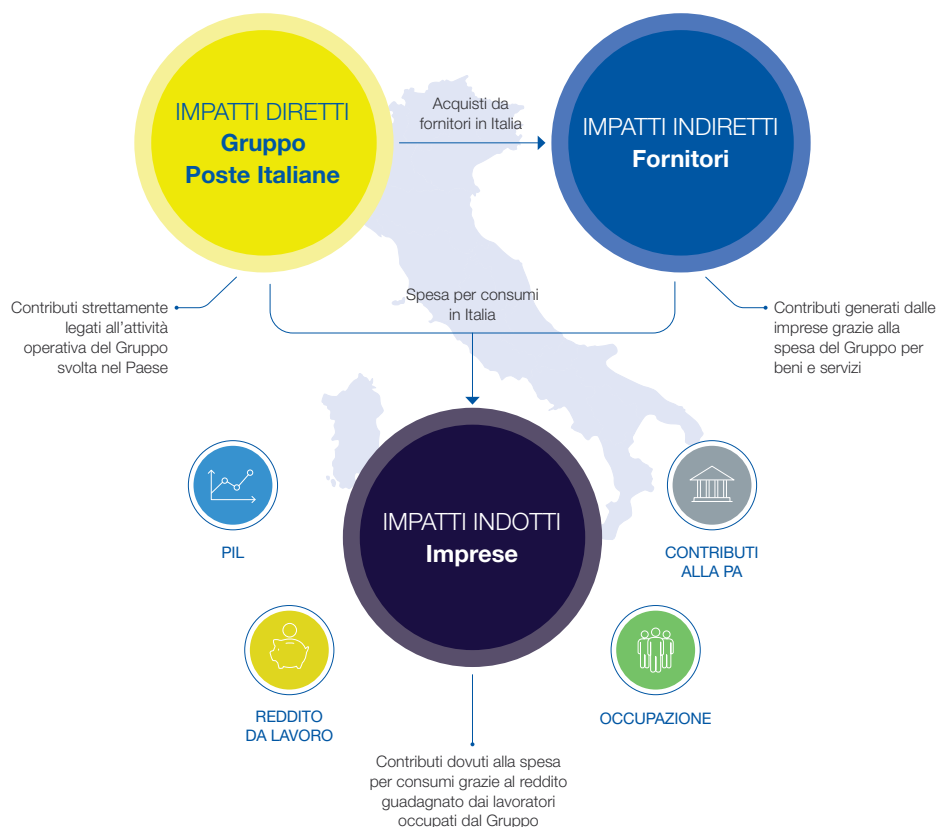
IMPATTI DIRETTI
Gruppo
Poste Italiane

Acquisti da fornitori in Italia

IMPATTI INDIRETTI
Fornitori

Contributi strettamente legati all'attività operativa del Gruppo svolta nel Paese

Spesa per consumi in Italia

Contributi generati dalle imprese grazie alla spesa del Gruppo per beni e servizi

PIL

IMPATTI INDOTTI
Imprese

CONTRIBUTI ALLA PA

REDDITO DA LAVORO

OCCUPAZIONE

Contributi dovuti alla spesa per consumi grazie al reddito guadagnato dai lavoratori occupati dal Gruppo